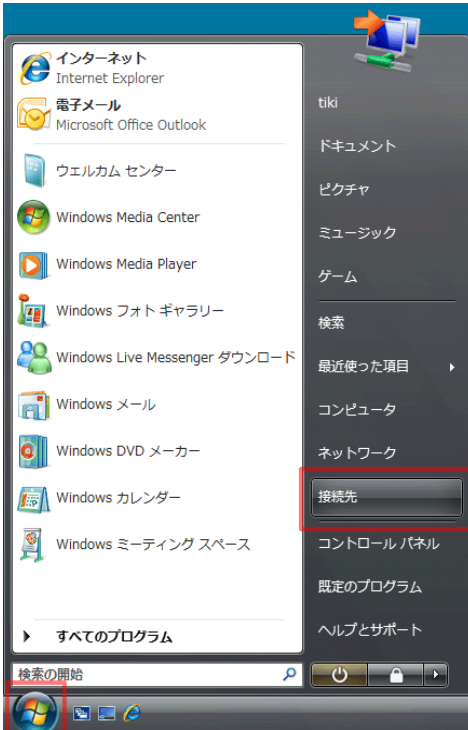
インターネット
Internet Explorer

電子メール
Microsoft Office Outlook

ウエルカム センター

Windows Media Center

Windows Media Player

Windows フォト ギャラリー

Windows Live Messenger ダウンロード

Windows メール

Windows DVD メーカー

Windows カレンダー

Windows ミーティング スペース

すべてのプログラム

検索の開始

tiki

ドキュメント

ピクチャ

ミュージック

ゲーム

検索

最近使った項目

コンピュータ

ネットワーク

接続先

コントロール パネル

既定のプログラム

ヘルプとサポート